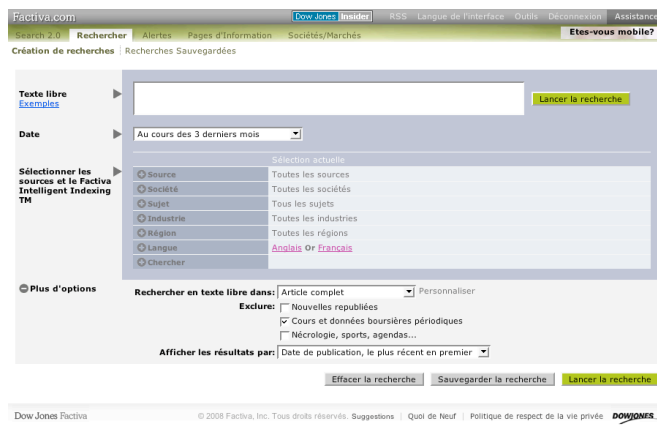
Factiva.com

Dow Jones Insider | RSS | Langue de l'interface | Outils | Déconnexion | Assistance

Search 2.0 | Rechercher | Alertes | Pages d'Information | Sociétés/Marchés

Etes-vous mobile?

Création de recherches | Recherches Sauvegardées

Texte libre
Exemples

Lancer la recherche

Date

Au cours des 3 derniers mois

Sélectionner les sources et le Factiva Intelligent Indexing TM

Sélection actuelle

| | |
|---|---|
| Source | Toutes les sources |
| Société | Toutes les sociétés |
| Sujet | Tous les sujets |
| Industrie | Toutes les industries |
| Région | Toutes les régions |
| Langue | Anglais Or Français |
| Chercher | |

Plus d'options

Rechercher en texte libre dans: Article complet | Personnaliser

Exclure: Nouvelles republiées
Cours et données boursières périodiques
Nécrologie, sports, agendas...

Afficher les résultats par: Date de publication, le plus récent en premier

Effacer la recherche | Sauvegarder la recherche | Lancer la recherche

Dow Jones Factiva

© 2008 Factiva, Inc. Tous droits réservés. Suggestions | Quoi de Neuf | Politique de respect de la vie privée DOWJONES